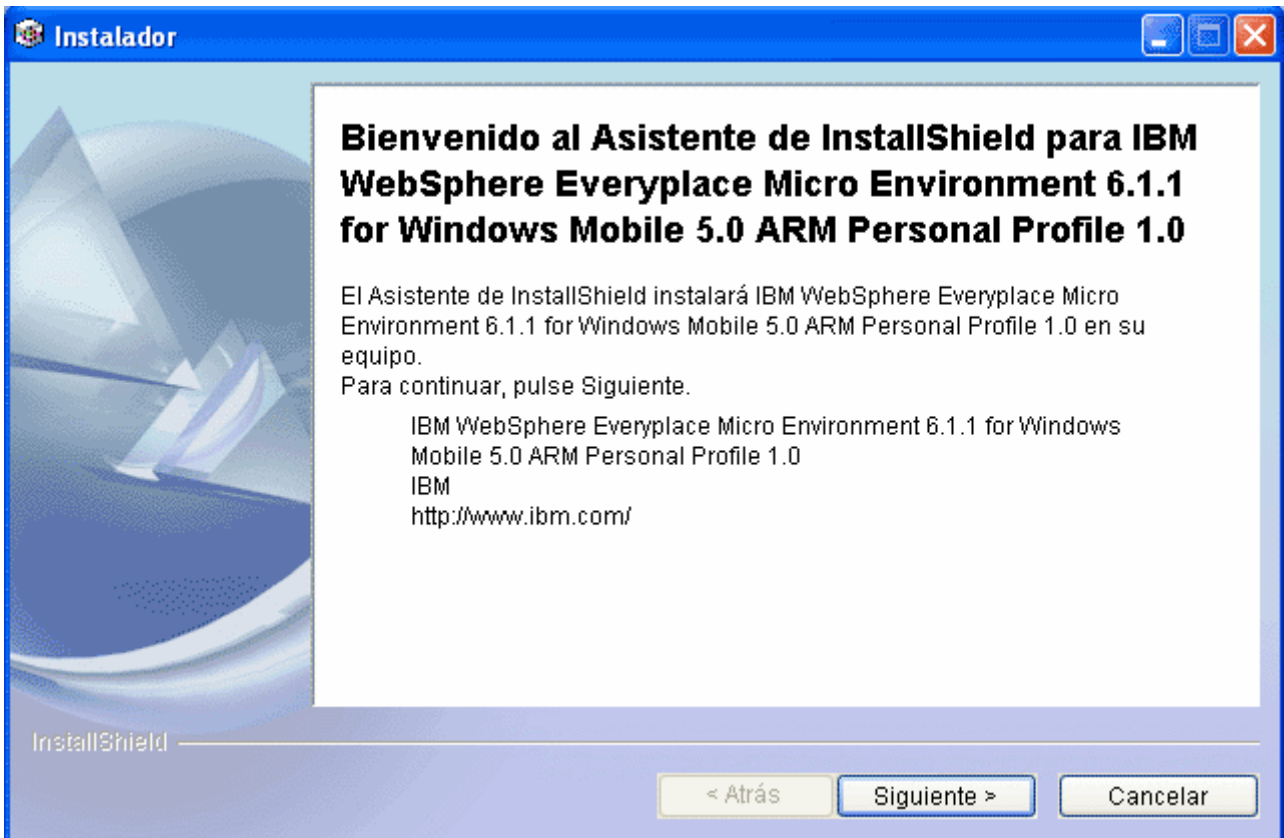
Instalador

Bienvenido al Asistente de InstallShield para IBM WebSphere Everyplace Micro Environment 6.1.1 for Windows Mobile 5.0 ARM Personal Profile 1.0

El Asistente de InstallShield instalará IBM WebSphere Everyplace Micro Environment 6.1.1 for Windows Mobile 5.0 ARM Personal Profile 1.0 en su equipo.
Para continuar, pulse Siguiente.

IBM WebSphere Everyplace Micro Environment 6.1.1 for Windows Mobile 5.0 ARM Personal Profile 1.0
IBM
http://www.ibm.com/

InstallShield

< Atrás
Siguiente >
Cancelar